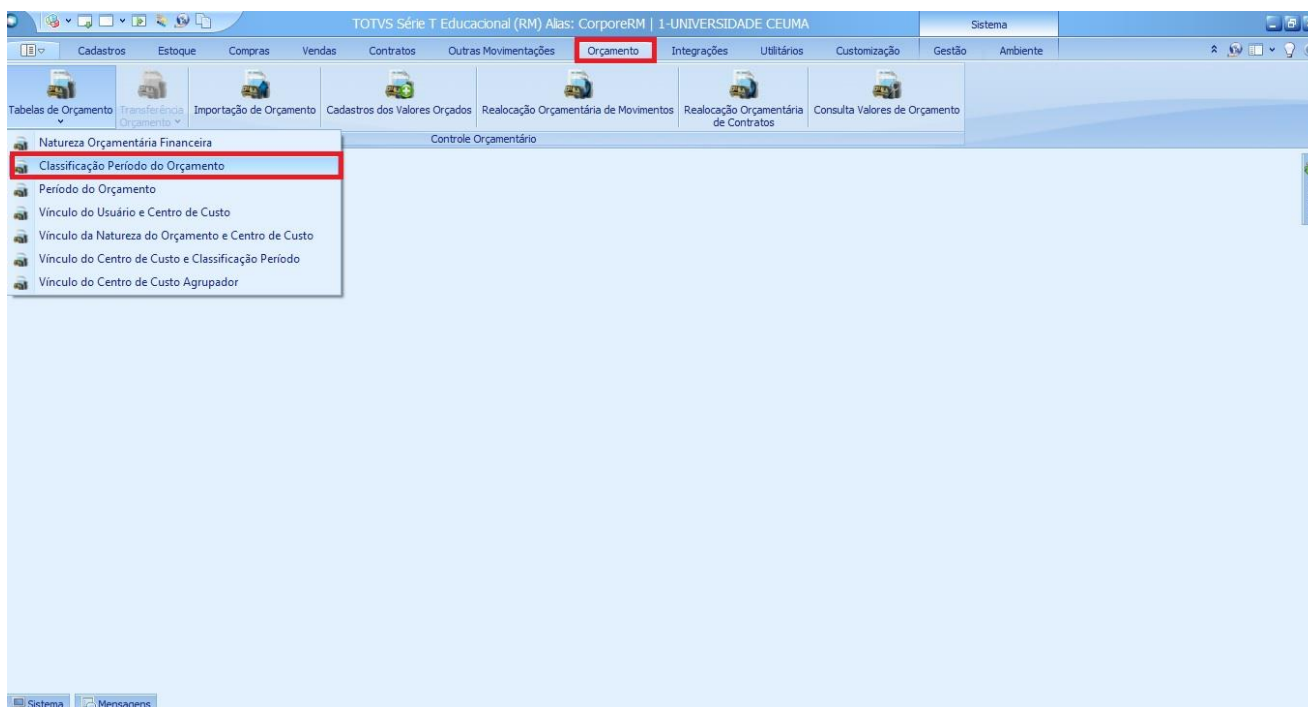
TOTVS Série T Educacional (RM) Alias: CorporeRM | 1-UNIVERSIDADE CEUMA

Sistema

Cadastros Estoque Compras Vendas Contratos Outras Movimentações Orçamento Integrações Utilitários Customização Gestão Ambiente

Tabelas de Orçamento
Transferência Orçamento
Importação de Orçamento
Cadastros dos Valores Orçados
Realocação Orçamentária de Movimentos
Realocação Orçamentária de Contratos
Consulta Valores de Orçamento

Controle Orçamentário

Natureza Orçamentária Financeira
Classificação Período do Orçamento
Período do Orçamento
Vínculo do Usuário e Centro de Custo
Vínculo da Natureza do Orçamento e Centro de Custo
Vínculo do Centro de Custo e Classificação Período
Vínculo do Centro de Custo Agrupador

Sistema
Mensagens